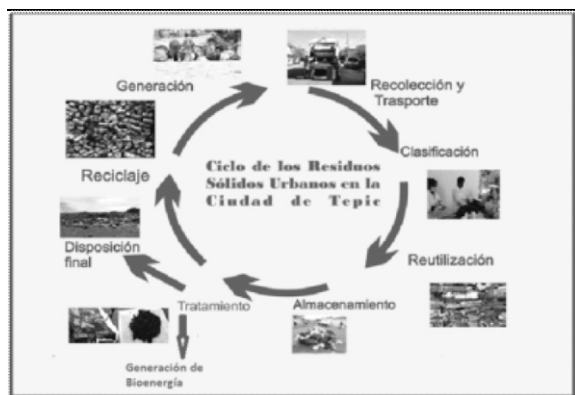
Generación

Recolección y Trasporte

Clasificación

Reutilización

Almacenamiento

Tratamiento

Generación de Bioenergía

Disposición final

Reciclaje

Ciclo de los Residuos Sólidos Urbanos en la Ciudad de Tepic